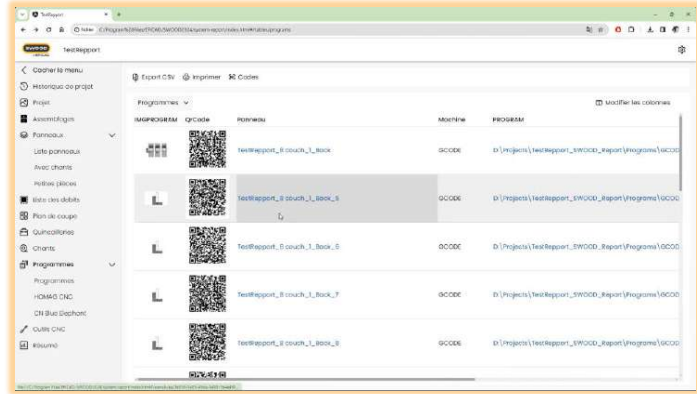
TestReport

Fichier C:/Program%20Files/SWOOD/SWOOD%20/system-report/index.html#table/programs

SWOOD TestReport

Cacher le menu

Historique du projet

Projet

Assemblages

Panneaux

Liste panneaux

Avec chants

Petites pièces

Liste des débits

Plan de coupe

Quincailleries

Chants

Programmes

Programmes

HOMAG CNC

CN Blue Elephant

Outils CNC

Résumé

Export CSV Imprimer Codes

Programmes

Modifier les colonnes

| IMGPROGRAM | QrCode | Panneau | Machine | PROGRAM |
|---|---|---|---|---|
| | | TestReport_8 couch_1_Back | GCODE | D:\Projects\TestReport\TestReport_SWOOD_Report\Programs\GCOD |
| | | TestReport_8 couch_1_Back_5 | GCODE | D:\Projects\TestReport\TestReport_SWOOD_Report\Programs\GCOD |
| | | TestReport_8 couch_1_Back_6 | GCODE | D:\Projects\TestReport\TestReport_SWOOD_Report\Programs\GCOD |
| | | TestReport_8 couch_1_Back_7 | GCODE | D:\Projects\TestReport\TestReport_SWOOD_Report\Programs\GCOD |
| | | TestReport_8 couch_1_Back_8 | GCODE | D:\Projects\TestReport\TestReport_SWOOD_Report\Programs\GCOD |

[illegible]